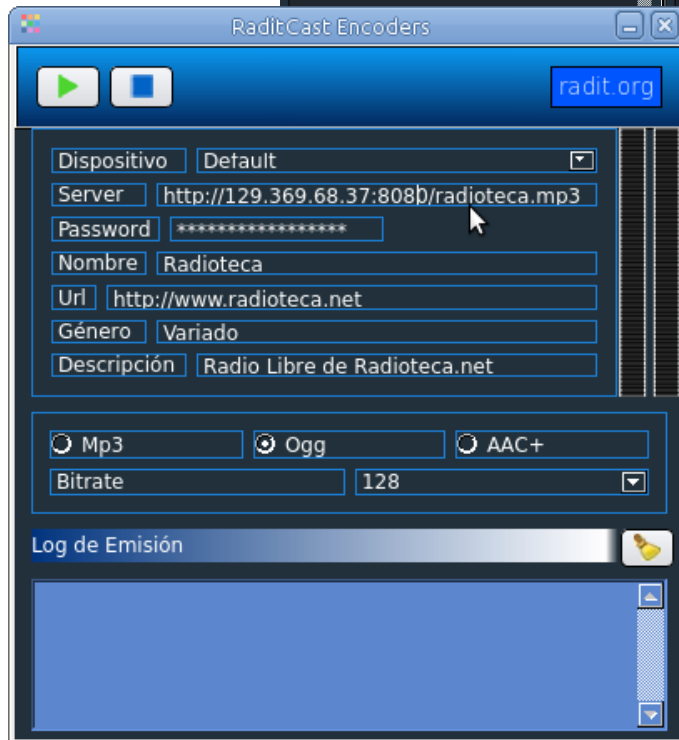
RaditCast Encoders

radit.org

Dispositivo Default

Server http://129.369.68.37:8080/radioteca.mp3

Password ******************

Nombre Radioteca

Url http://www.radioteca.net

Género Variado

Descripción Radio Libre de Radioteca.net

Mp3 Ogg AAC+

Bitrate 128

Log de Emisión